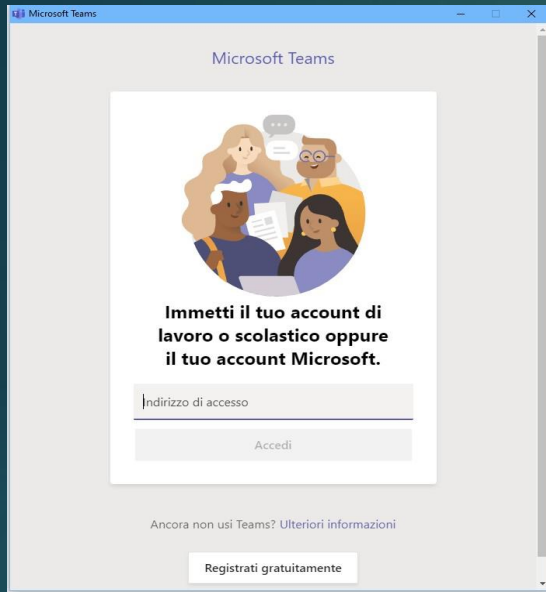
Microsoft Teams

Microsoft Teams

Immetti il tuo account di lavoro o scolastico oppure il tuo account Microsoft.

Indirizzo di accesso

Accedi

Ancora non usi Teams? Ulteriori informazioni

Registrati gratuitamente